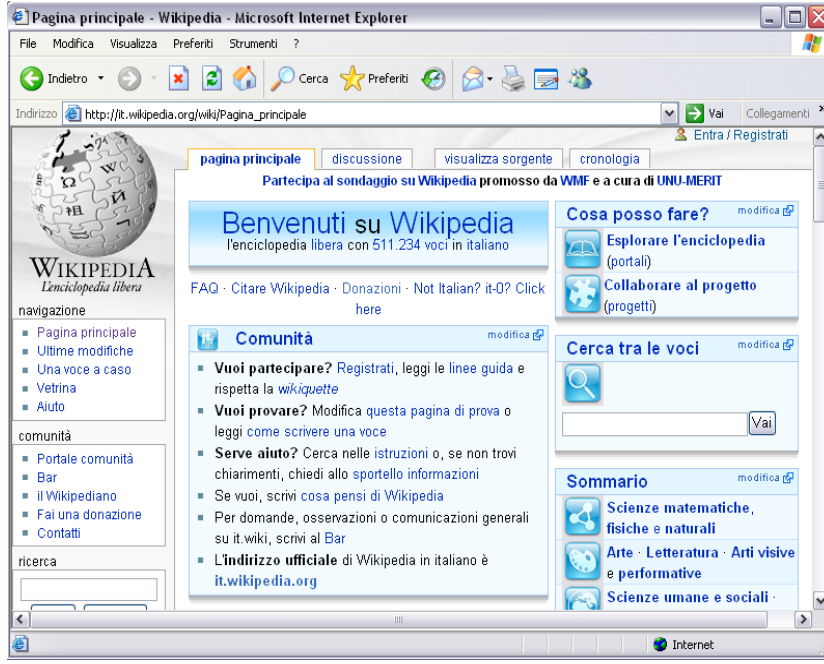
Pagina principale - Wikipedia - Microsoft Internet Explorer

File Modifica Visualizza Preferiti Strumenti ?

Indietro Cerca Preferiti

Indirizzo http://it.wikipedia.org/wiki/Pagina_principale Vai Collegamenti

Entra / Registrati

WIKIPEDIA
L'enciclopedia libera

navigazione
- Pagina principale
- Ultime modifiche
- Una voce a caso
- Vetrina
- Aiuto

comunità
- Portale comunità
- Bar
- il Wikipediano
- Fai una donazione
- Contatti

ricerca

pagina principale | discussione | visualizza sorgente | cronologia

Partecipa al sondaggio su Wikipedia promosso da WMF e a cura di UNU-MERIT

Benvenuti su Wikipedia
l'enciclopedia libera con 511.234 voci in italiano

FAQ · Citare Wikipedia · Donazioni · Not Italian? it-0? Click here

Comunità modifica

- Vuoi partecipare? Registrati, leggi le linee guida e rispetta la wikiquette
- Vuoi provare? Modifica questa pagina di prova o leggi come scrivere una voce
- Serve aiuto? Cerca nelle istruzioni o, se non trovi chiarimenti, chiedi allo sportello informazioni
- Se vuoi, scrivi cosa pensi di Wikipedia
- Per domande, osservazioni o comunicazioni generali su it.wiki, scrivi al Bar
- L'indirizzo ufficiale di Wikipedia in italiano è it.wikipedia.org

Cosa posso fare? modifica
Esplorare l'enciclopedia (portali)
Collaborare al progetto (progetti)

Cerca tra le voci modifica
Vai

Sommario modifica
Scienze matematiche, fisiche e naturali
Arte · Letteratura · Arti visive e performative
Scienze umane e sociali ·

Internet